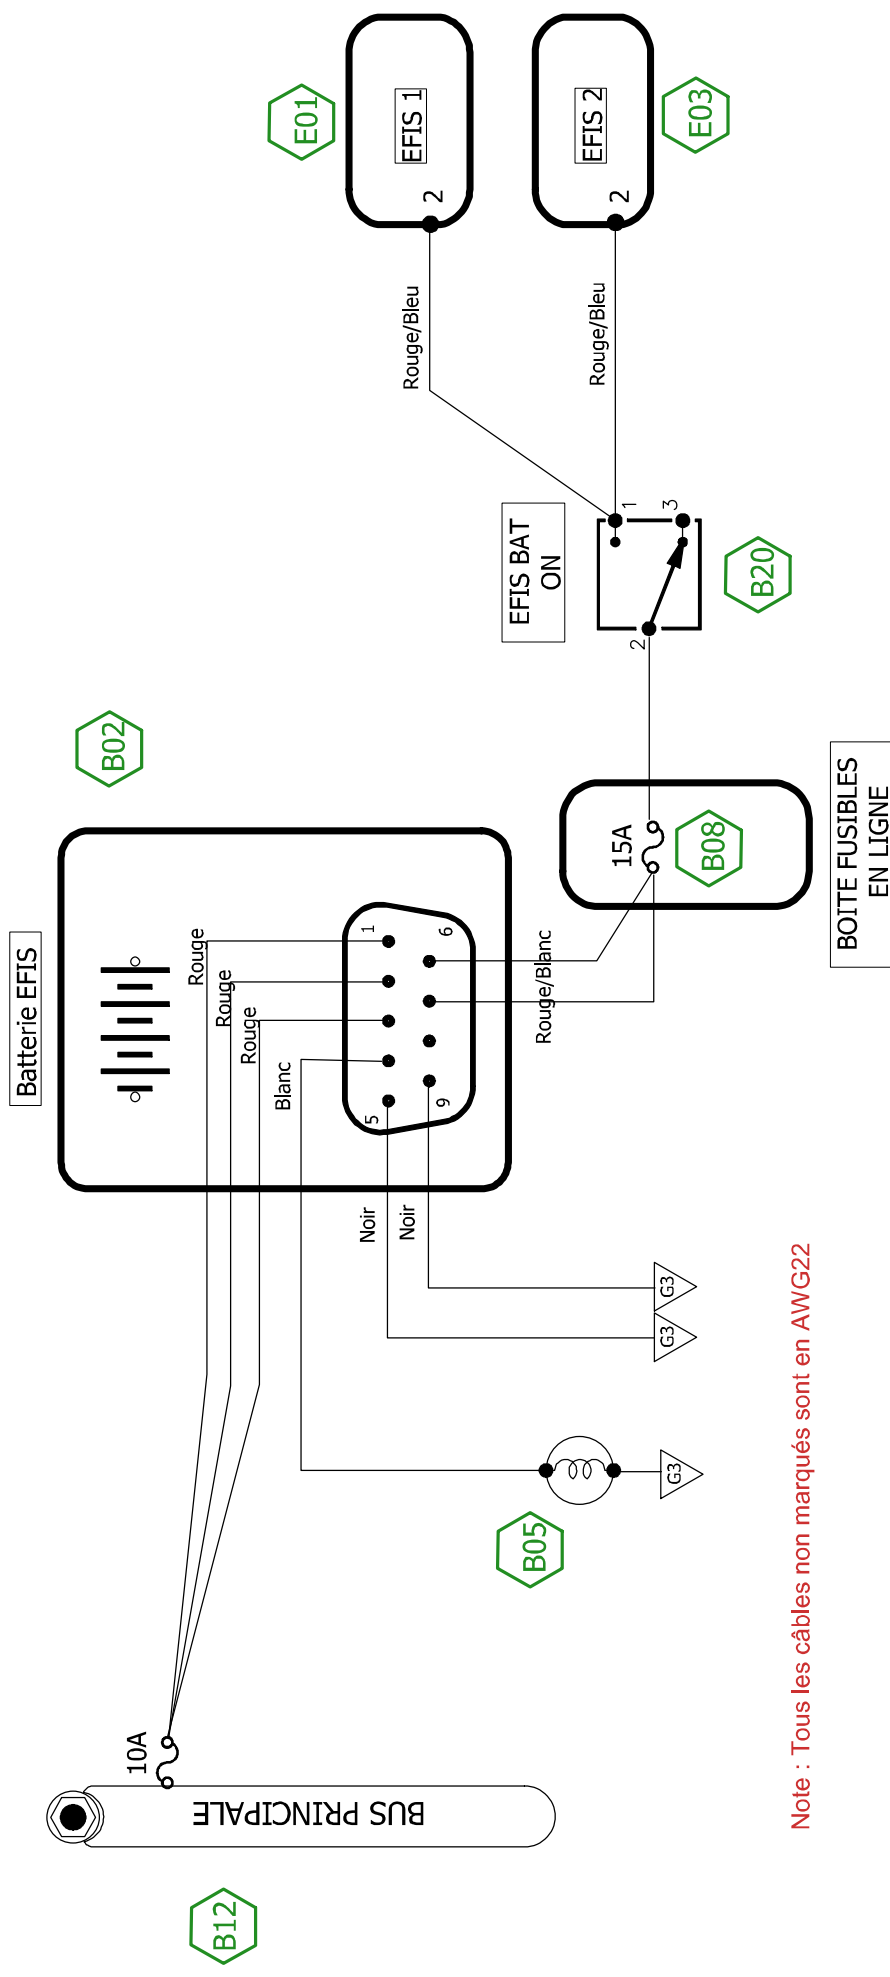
E01
EFIS 1
2
EFIS 2
2
E03
Rouge/Bleu
Rouge/Bleu
EFIS BAT ON
1
3
2
B20
B02
15A
B08
BOITE FUSIBLES EN LIGNE
Batterie EFIS
Rouge
Rouge
Rouge
Blanc
1
6
5
9
Rouge/Blanc
Noir
Noir
G3
G3
G3
B05
10A
BUS PRINCIPALE
B12
Note : Tous les câbles non marqués sont en AWG22